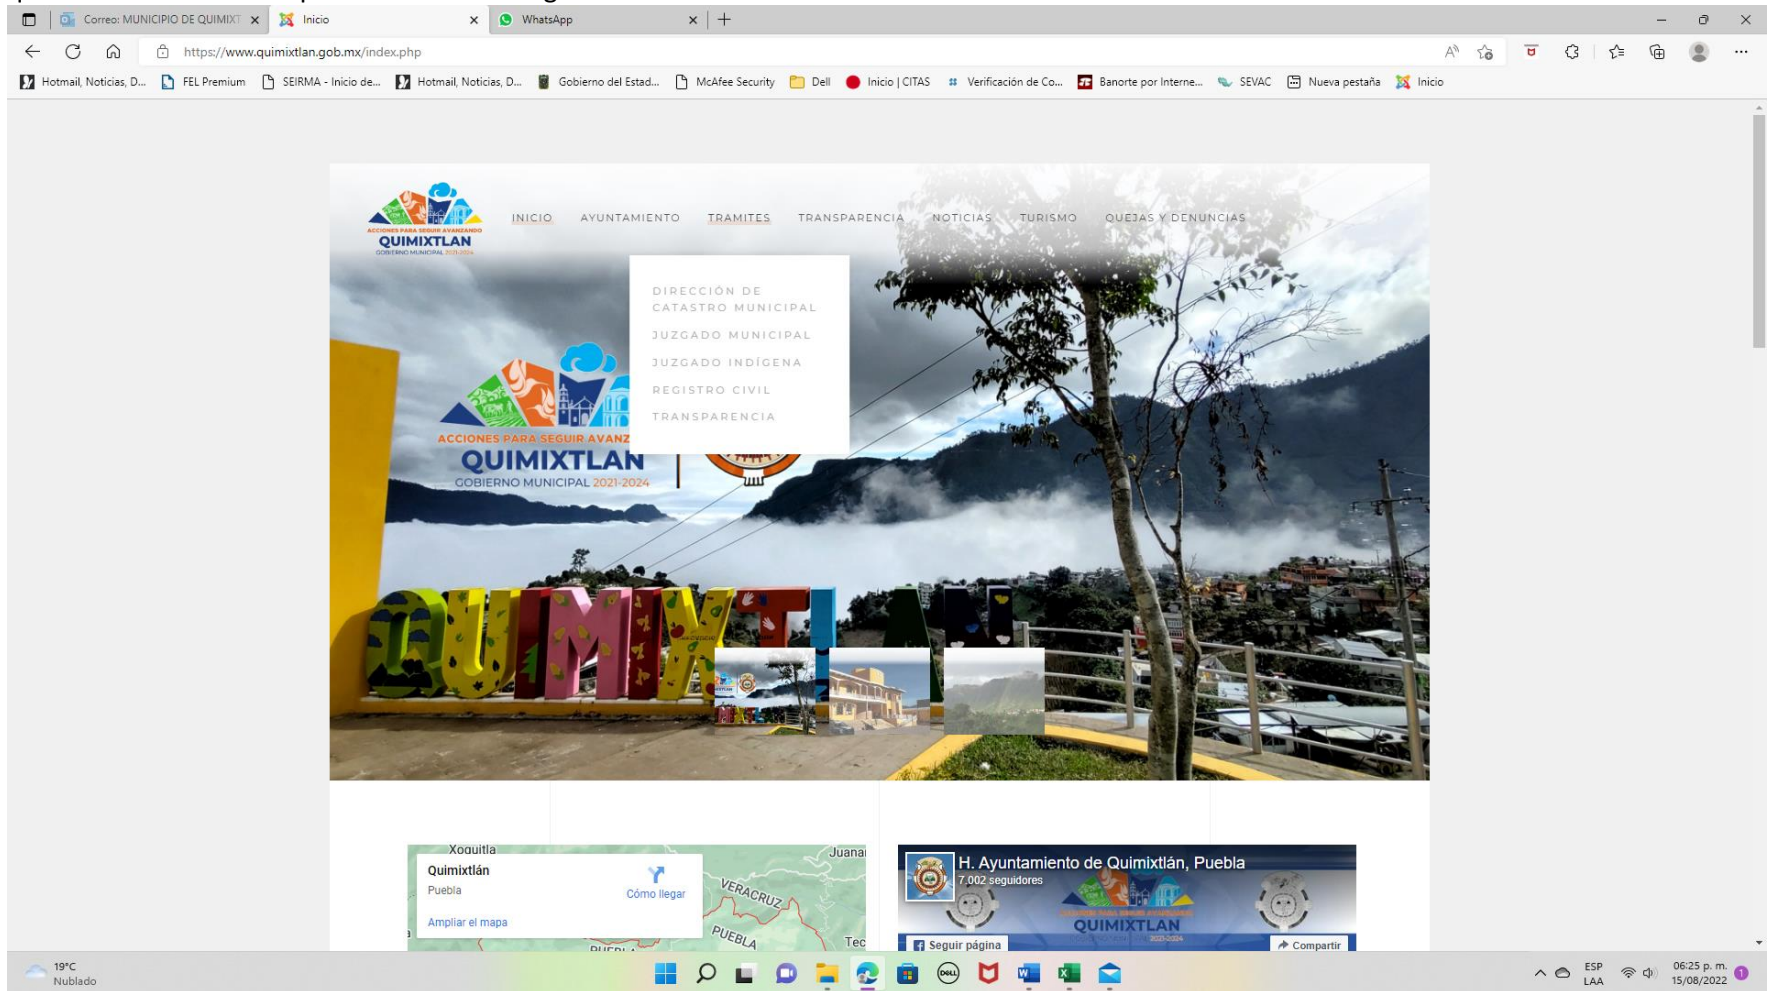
Correo: MUNICIPIO DE QUIMIXT × Inicio × WhatsApp × +

https://www.quimixtlan.gob.mx/index.php

Hotmail, Noticias, D... FEL Premium SEIRMA - Inicio de... Hotmail, Noticias, D... Gobierno del Estad... McAfee Security Dell Inicio | CITAS Verificación de Co... Banorte por Interne... SEVAC Nueva pestaña Inicio

ACCIONES PARA SEGUIR AVANZANDO
QUIMIXTLAN
GOBIERNO MUNICIPAL 2021-2024

INICIO AYUNTAMIENTO TRAMITES TRANSPARENCIA NOTICIAS TURISMO QUEJAS Y DENUNCIAS

DIRECCIÓN DE CATASTRO MUNICIPAL
JUZGADO MUNICIPAL
JUZGADO INDÍGENA
REGISTRO CIVIL
TRANSPARENCIA

ACCIONES PARA SEGUIR AVANZ
QUIMIXTLAN
GOBIERNO MUNICIPAL 2021-2024

QUIMIXTLAN

Xoquitla
Juanai
Quimixtlán
Puebla
Cómo llegar
VERACRUZ
Ampliar el mapa
PUEBLA
Tec

H. Ayuntamiento de Quimixtlán, Puebla
7,002 seguidores
QUIMIXTLAN
Seguir página
Compartir

19°C
Nublado

ESP
LAA
06:25 p. m.
15/08/2022